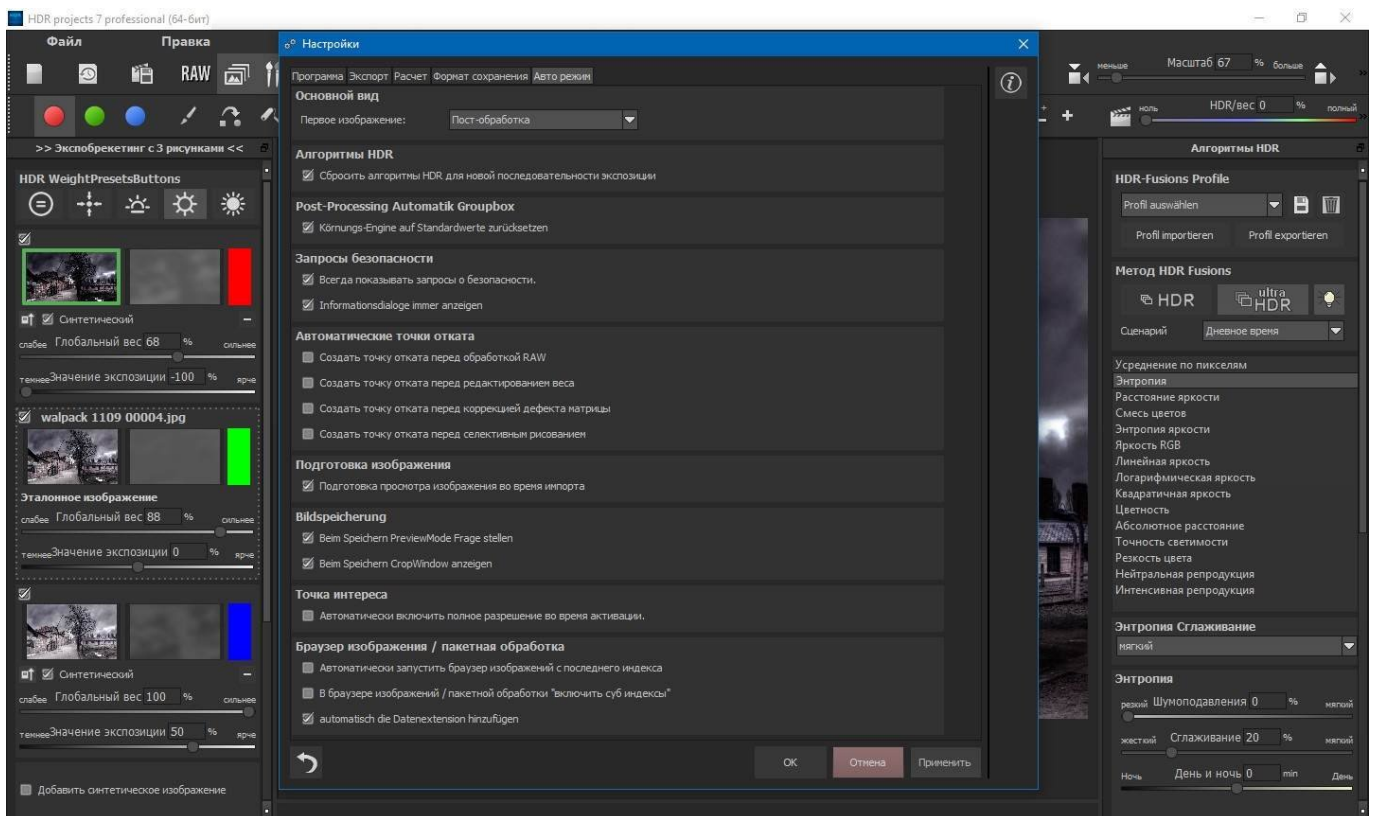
HDR projects 7 professional (64-бит)

Файл Правка

RAW

>> Экспобрекетинг с 3 рисунками <<

HDR WeightPresetsButtons

Синтетический

слабее Глобальный вес 68 % сильнее

темнее Значение экспозиции -100 % ярче

walpack 1109 00004.jpg

Эталонное изображение

слабее Глобальный вес 88 % сильнее

темнее Значение экспозиции 0 % ярче

Синтетический

слабее Глобальный вес 100 % сильнее

темнее Значение экспозиции 50 % ярче

Добавить синтетическое изображение

Настройки

Программа Экспорт Расчет Формат сохранения Авто режим

Основной вид

Первое изображение: Пост-обработка

Алгоритмы HDR

Сбросить алгоритмы HDR для новой последовательности экспозиции

Post-Processing Automatik Groupbox

Körnungs-Engine auf Standardwerte zurücksetzen

Запросы безопасности

Всегда показывать запросы о безопасности.

Informationsdialoge immer anzeigen

Автоматические точки отката

Создать точку отката перед обработкой RAW

Создать точку отката перед редактированием веса

Создать точку отката перед коррекцией дефекта матрицы

Создать точку отката перед селективным рисованием

Подготовка изображения

Подготовка просмотра изображения во время импорта

Bildspeicherung

Beim Speichern PreviewMode Frage stellen

Beim Speichern CropWindow anzeigen

Точка интереса

Автоматически включить полное разрешение во время активации.

Браузер изображения / пакетная обработка

Автоматически запустить браузер изображений с последнего индекса

В браузере изображений / пакетной обработки "включить суб индексы"

automatisch die Datenextension hinzufügen

OK Отмена Применить

меньше Масштаб 67 % больше

ноль HDR/вес 0 % полный

Алгоритмы HDR

HDR-Fusions Profile

Profil auswählen

Profil importieren Profil exportieren

Метод HDR Fusions

HDR ultra HDR

Сценарий Дневное время

Усреднение по пикселям
Энтропия
Расстояние яркости
Смесь цветов
Энтропия яркости
Яркость RGB
Линейная яркость
Логарифмическая яркость
Квадратичная яркость
Цветность
Абсолютное расстояние
Точность светимости
Резкость цвета
Нейтральная репродукция
Интенсивная репродукция

Энтропия Сглаживание

мягкий

Энтропия

резкий Шумоподавления 0 % мягкий

жесткий Сглаживание 20 % мягкий

Ночь День и ночь 0 min День